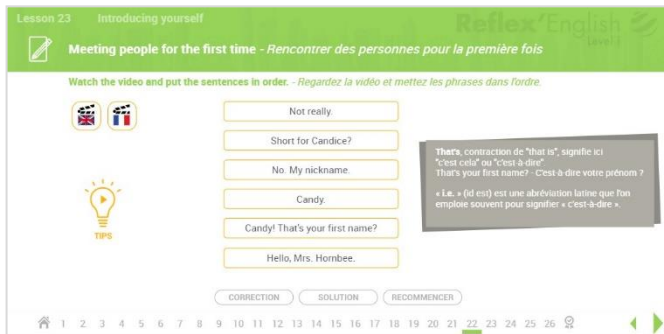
Lesson 23 Introducing yourself

Reflex'English Level 1

Meeting people for the first time - Rencontrer des personnes pour la première fois

Watch the video and put the sentences in order. - Regardez la vidéo et mettez les phrases dans l'ordre.

Not really.

Short for Candice?

No. My nickname.

Candy.

Candy! That's your first name?

Hello, Mrs. Hornbee.

TIPS

That's, contraction de "that is", signifie ici "c'est cela" ou "c'est-à-dire" That's your first name? - C'est-à-dire votre prénom ?

« i.e. » (id est) est une abréviation latine que l'on emploie souvent pour signifier « c'est-à-dire ».

CORRECTION SOLUTION RECOMMENCER

1 2 3 4 5 6 7 8 9 10 11 12 13 14 15 16 17 18 19 20 21 22 23 24 25 26